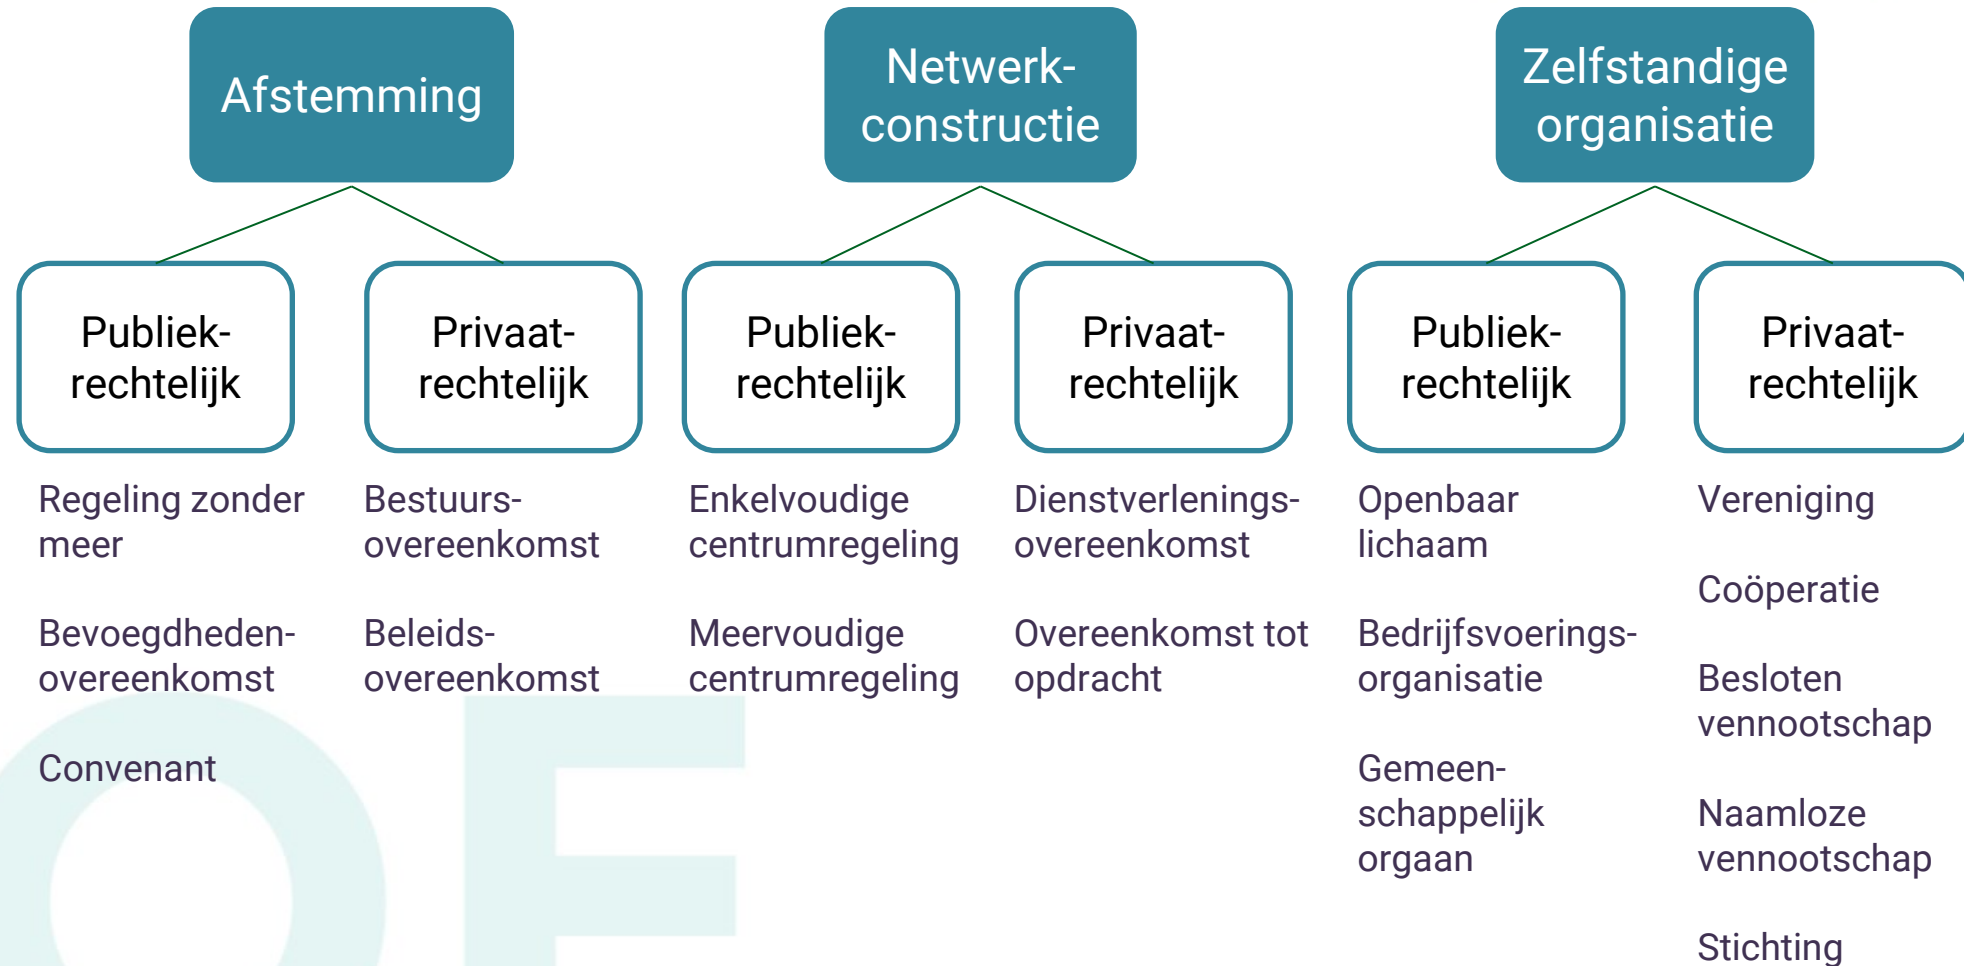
Afstemming

Netwerkconstructie

Zelfstandige organisatie

Publiekrechtelijk

Privaatrechtelijk

Publiekrechtelijk

Privaatrechtelijk

Publiekrechtelijk

Privaatrechtelijk

Regeling zonder meer

Bevoegdhedenovereenkomst

Convenant

Bestuursovereenkomst

Beleidsovereenkomst

Enkelvoudige centrumregeling

Meervoudige centrumregeling

Dienstverleningsovereenkomst

Overeenkomst tot opdracht

Openbaar lichaam

Bedrijfsvoeringsorganisatie

Gemeenschappelijk orgaan

Vereniging

Coöperatie

Besloten vennootschap

Naamloze vennootschap

Stichting